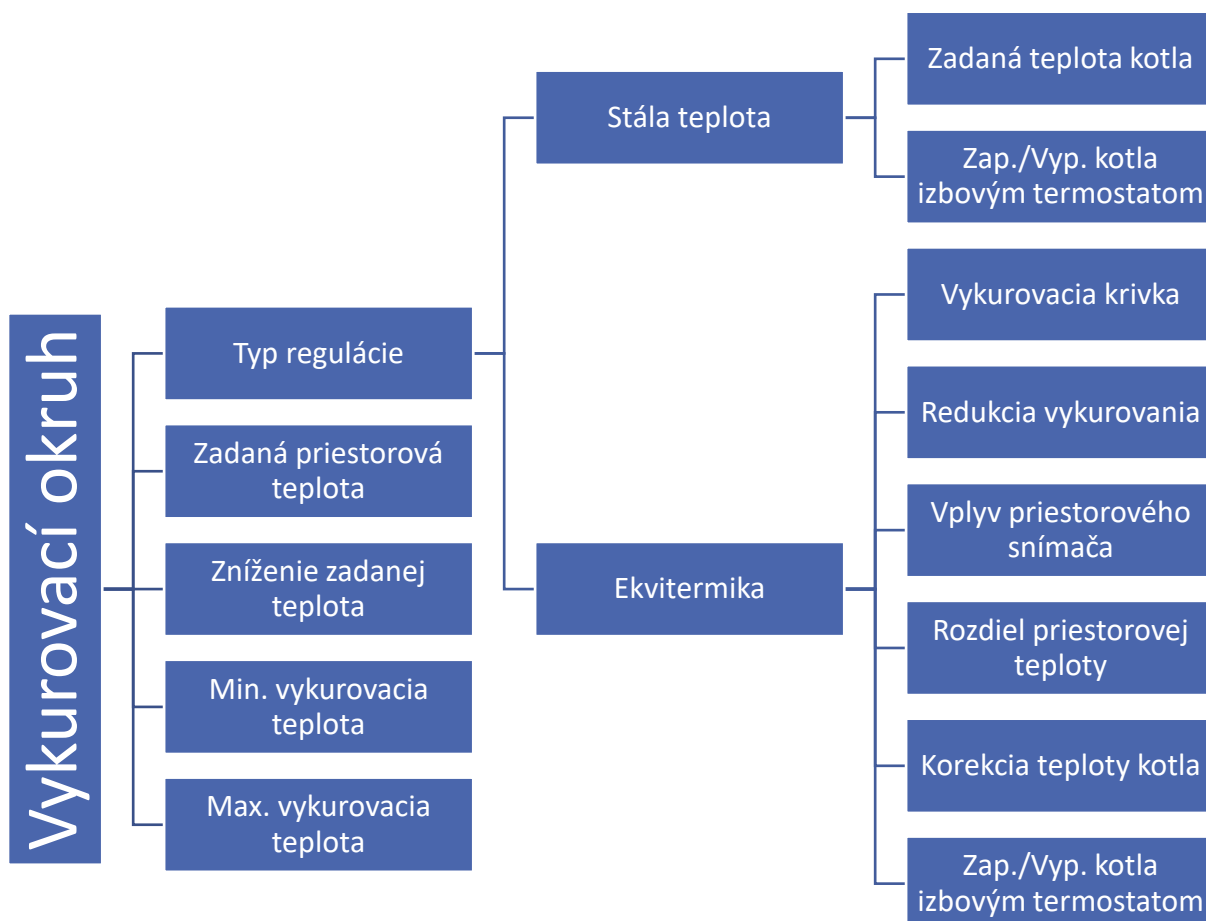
Vykurovací okruh

Typ regulácie

Zadaná priestorová teplota

Zníženie zadanej teplota

Min. vykurovacia teplota

Max. vykurovacia teplota

Stála teplota

Zadaná teplota kotla

Zap./Vyp. kotla izbovým termostatom

Ekvitermika

Vykurovacia krivka

Redukcia vykurovania

Vplyv priestorového snímača

Rozdiel priestorovej teploty

Korekcia teploty kotla

Zap./Vyp. kotla izbovým termostatom